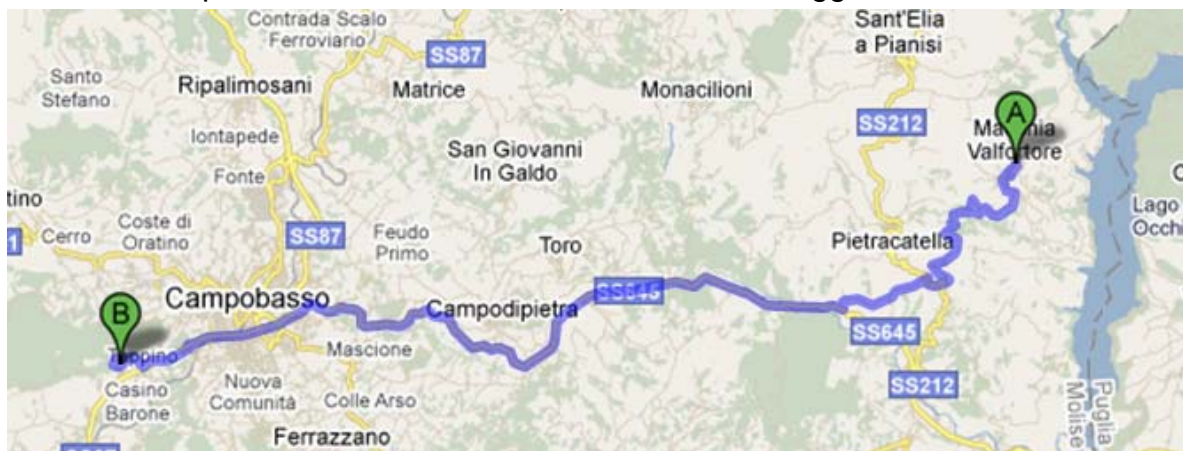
Contrada Scalo Ferroviario
SS87
Sant'Elia a Pianisi
Santo Stefano
Ripalimosani
Matrice
Monacilioni
SS212
A
Ma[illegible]nia Valfortore
Iontapede
San Giovanni In Galdo
Fonte
tino
Coste di Oratino
Cerro
SS87
Feudo Primo
Toro
Pietracatella
Lago Occhi
B
Campobasso
SS645
Campodipietra
SS645
Tappino
Mascione
Casino Barone
Nuova Comunità
Colle Arso
SS212
Ferrazzano
Puglia Molise